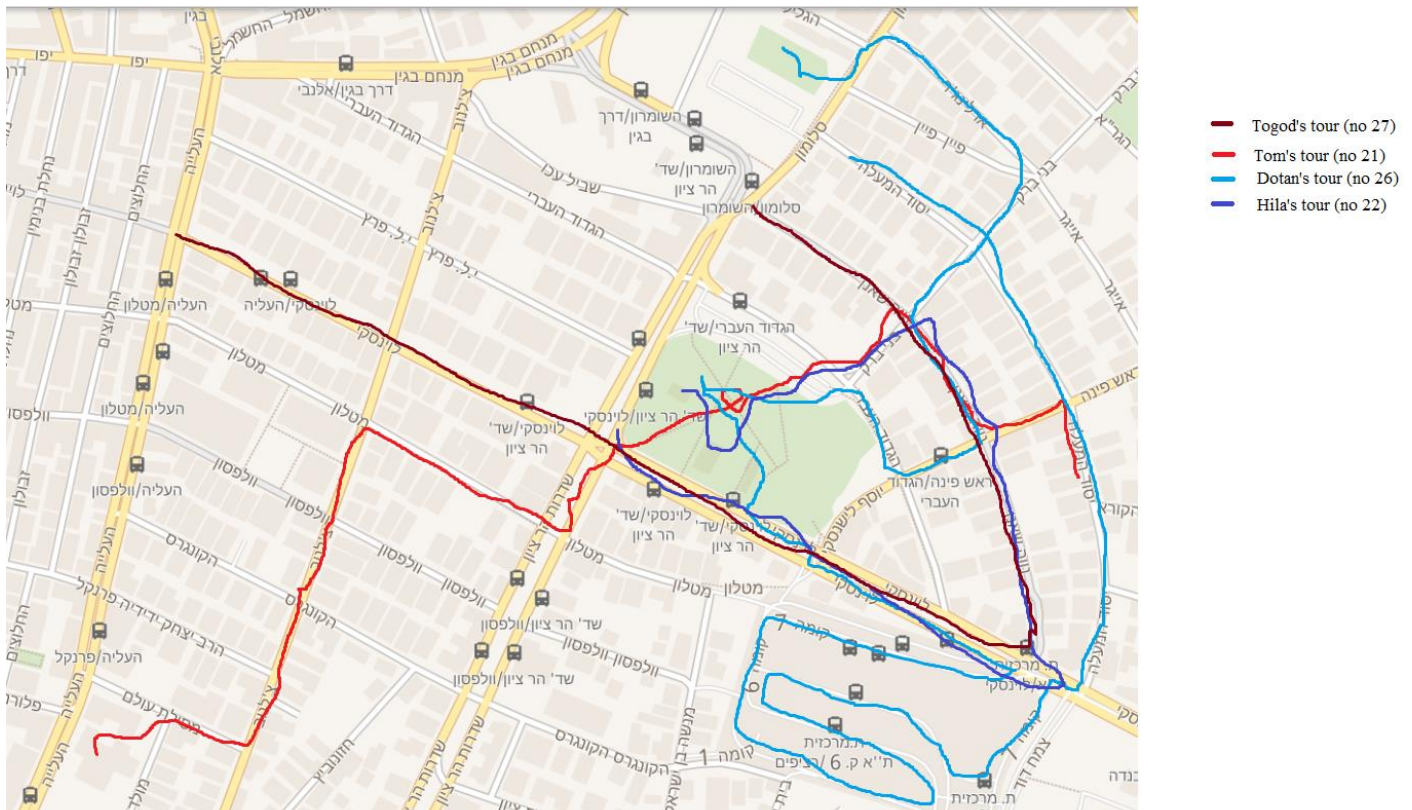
Togod's tour (no 27)
Tom's tour (no 21)
Dotan's tour (no 26)
Hila's tour (no 22)

מנחם בגין
מנחם בגין
מנחם בגין
דרך בגין/אלנבי
יפו
העליה
השומרון/דרך בגין
השומרון/שד' הר ציון
סלומון/השומרון
הגדוד העברי
שביל עכו
הגדוד העברי
י.ל. פרץ
י.ל. פרץ
צ'לנוב
לוינסקי/העליה
העליה/מטלון
מטלון
העליה/מטלון
העליה/וולפסון
לוינסקי
הגדוד העברי/שד' הר ציון
שד' הר ציון/לוינסקי
לוינסקי/שד' הר ציון
לוינסקי/שד' הר ציון
לוינסקי/שד' הר ציון
מטלון
מטלון
מטלון
וולפסון
וולפסון
וולפסון
הקונגרס
הקונגרס
שד' הר ציון/וולפסון
שד' הר ציון/וולפסון
וולפסון
העליה/פרנקל
הרב יצחק ידידיה פרנקל
העליה
ראש פינה/הגדוד העברי
ראש פינה
לוינסקי
ת. מרכזית לוינסקי
ת.מרכזית ת"א ק. 6 /רציפים
ת. מרכזית
קומה 7
קומה 1
הקונגרס
פיין
יסוד המעלה
בני ברק
איגר
צמח דוד